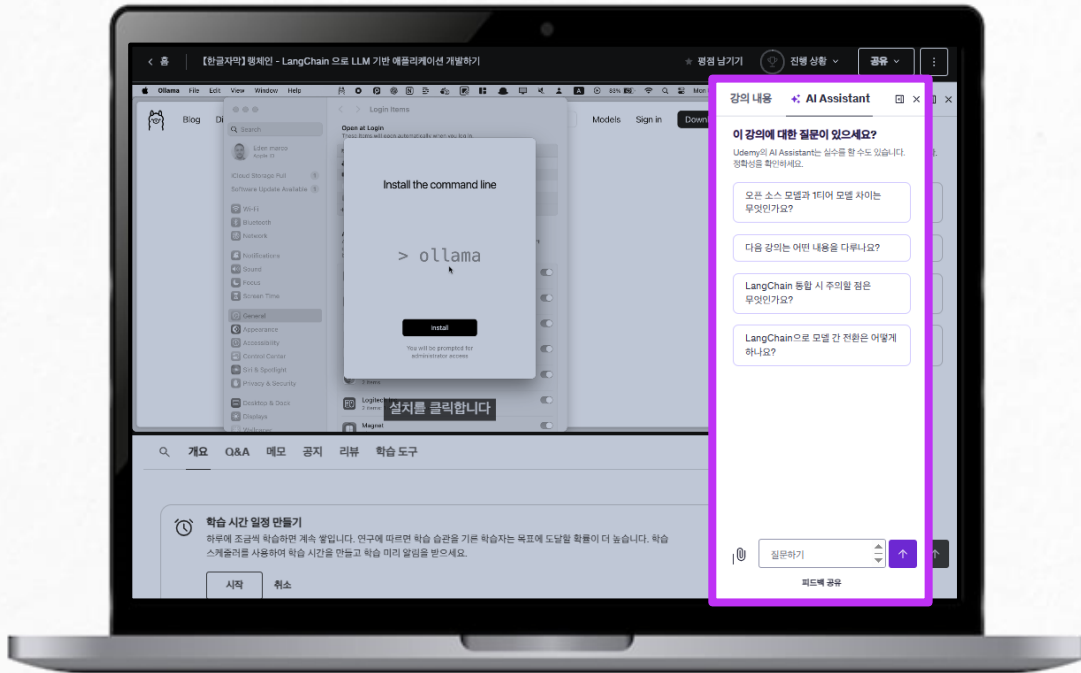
< 홈 【한글자막】랭체인 - LangChain 으로 LLM 기반 애플리케이션 개발하기

★ 평점 남기기 진행 상황 ∨ 공유 ∨ ⋮

Ollama File Edit View Window Help

Blog Di Models Sign in Down

Search

Login Items

Open at Login

Install the command line

> ollama

Install

You will be prompted for administrator access

Wi-Fi
Bluetooth
Network
Notifications
Sound
Focus
Screen Time
General
Appearance
Accessibility
Control Center
Siri & Spotlight
Privacy & Security
Desktop & Dock
Displays

설치를 클릭합니다

강의 내용 AI Assistant

이 강의에 대한 질문이 있으세요?

Udemy의 AI Assistant는 실수를 할 수도 있습니다. 정확성을 확인하세요.

오픈 소스 모델과 1티어 모델 차이는 무엇인가요?

다음 강의는 어떤 내용을 다루나요?

LangChain 통합 시 주의할 점은 무엇인가요?

LangChain으로 모델 간 전환은 어떻게 하나요?

질문하기

피드백 공유

개요 Q&A 메모 공지 리뷰 학습 도구

학습 시간 일정 만들기

하루에 조금씩 학습하면 계속 쌓입니다. 연구에 따르면 학습 습관을 기른 학습자는 목표에 도달할 확률이 더 높습니다. 학습 스케줄러를 사용하여 학습 시간을 만들고 학습 미리 알림을 받으세요.

시작 취소